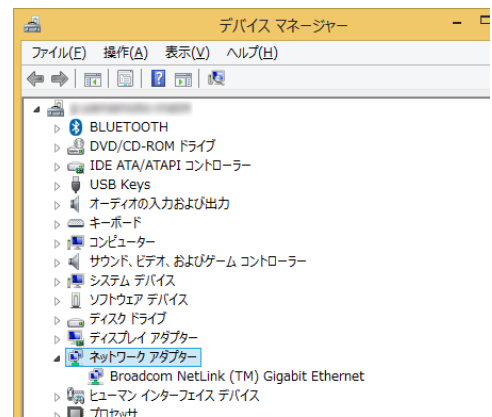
デバイス マネージャー

ファイル(F) 操作(A) 表示(V) ヘルプ(H)

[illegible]

BLUETOOTH
DVD/CD-ROM ドライブ
IDE ATA/ATAPI コントローラー
USB Keys
オーディオの入力および出力
キーボード
コンピューター
サウンド、ビデオ、およびゲーム コントローラー
システム デバイス
ソフトウェア デバイス
ディスク ドライブ
ディスプレイ アダプター
ネットワーク アダプター
Broadcom NetLink (TM) Gigabit Ethernet
ヒューマン インターフェイス デバイス
プロセッサ